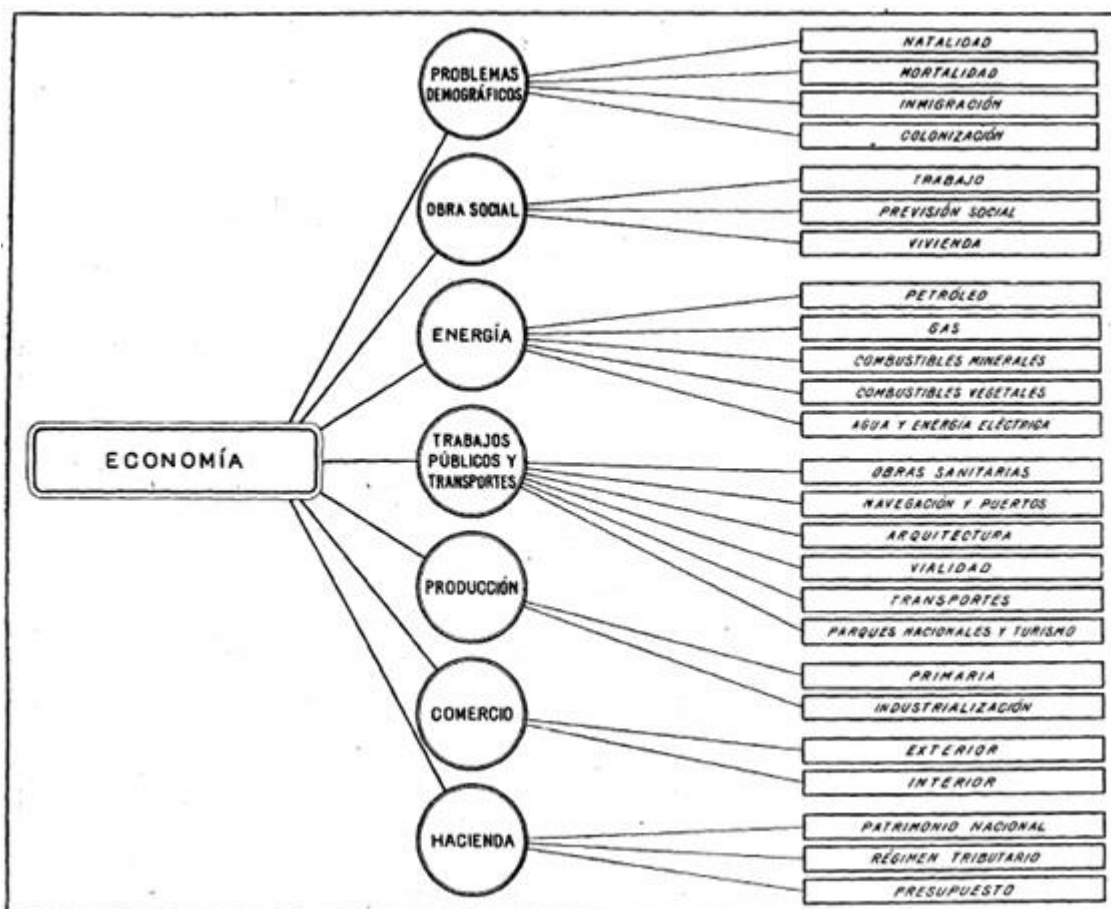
ECONOMÍA

PROBLEMAS DEMOGRÁFICOS

NATALIDAD

MORTALIDAD

INMIGRACIÓN

COLONIZACIÓN

OBRA SOCIAL

TRABAJO

PREVISIÓN SOCIAL

VIVIENDA

ENERGÍA

PETRÓLEO

GAS

COMBUSTIBLES MINERALES

COMBUSTIBLES VEGETALES

AGUA Y ENERGÍA ELÉCTRICA

TRABAJOS PÚBLICOS Y TRANSPORTES

OBRAS SANITARIAS

NAVEGACIÓN Y PUERTOS

ARQUITECTURA

VIALIDAD

TRANSPORTES

PARQUES NACIONALES Y TURISMO

PRODUCCIÓN

PRIMARIA

INDUSTRIALIZACIÓN

COMERCIO

EXTERIOR

INTERIOR

HACIENDA

PATRIMONIO NACIONAL

RÉGIMEN TRIBUTARIO

PRESUPUESTO